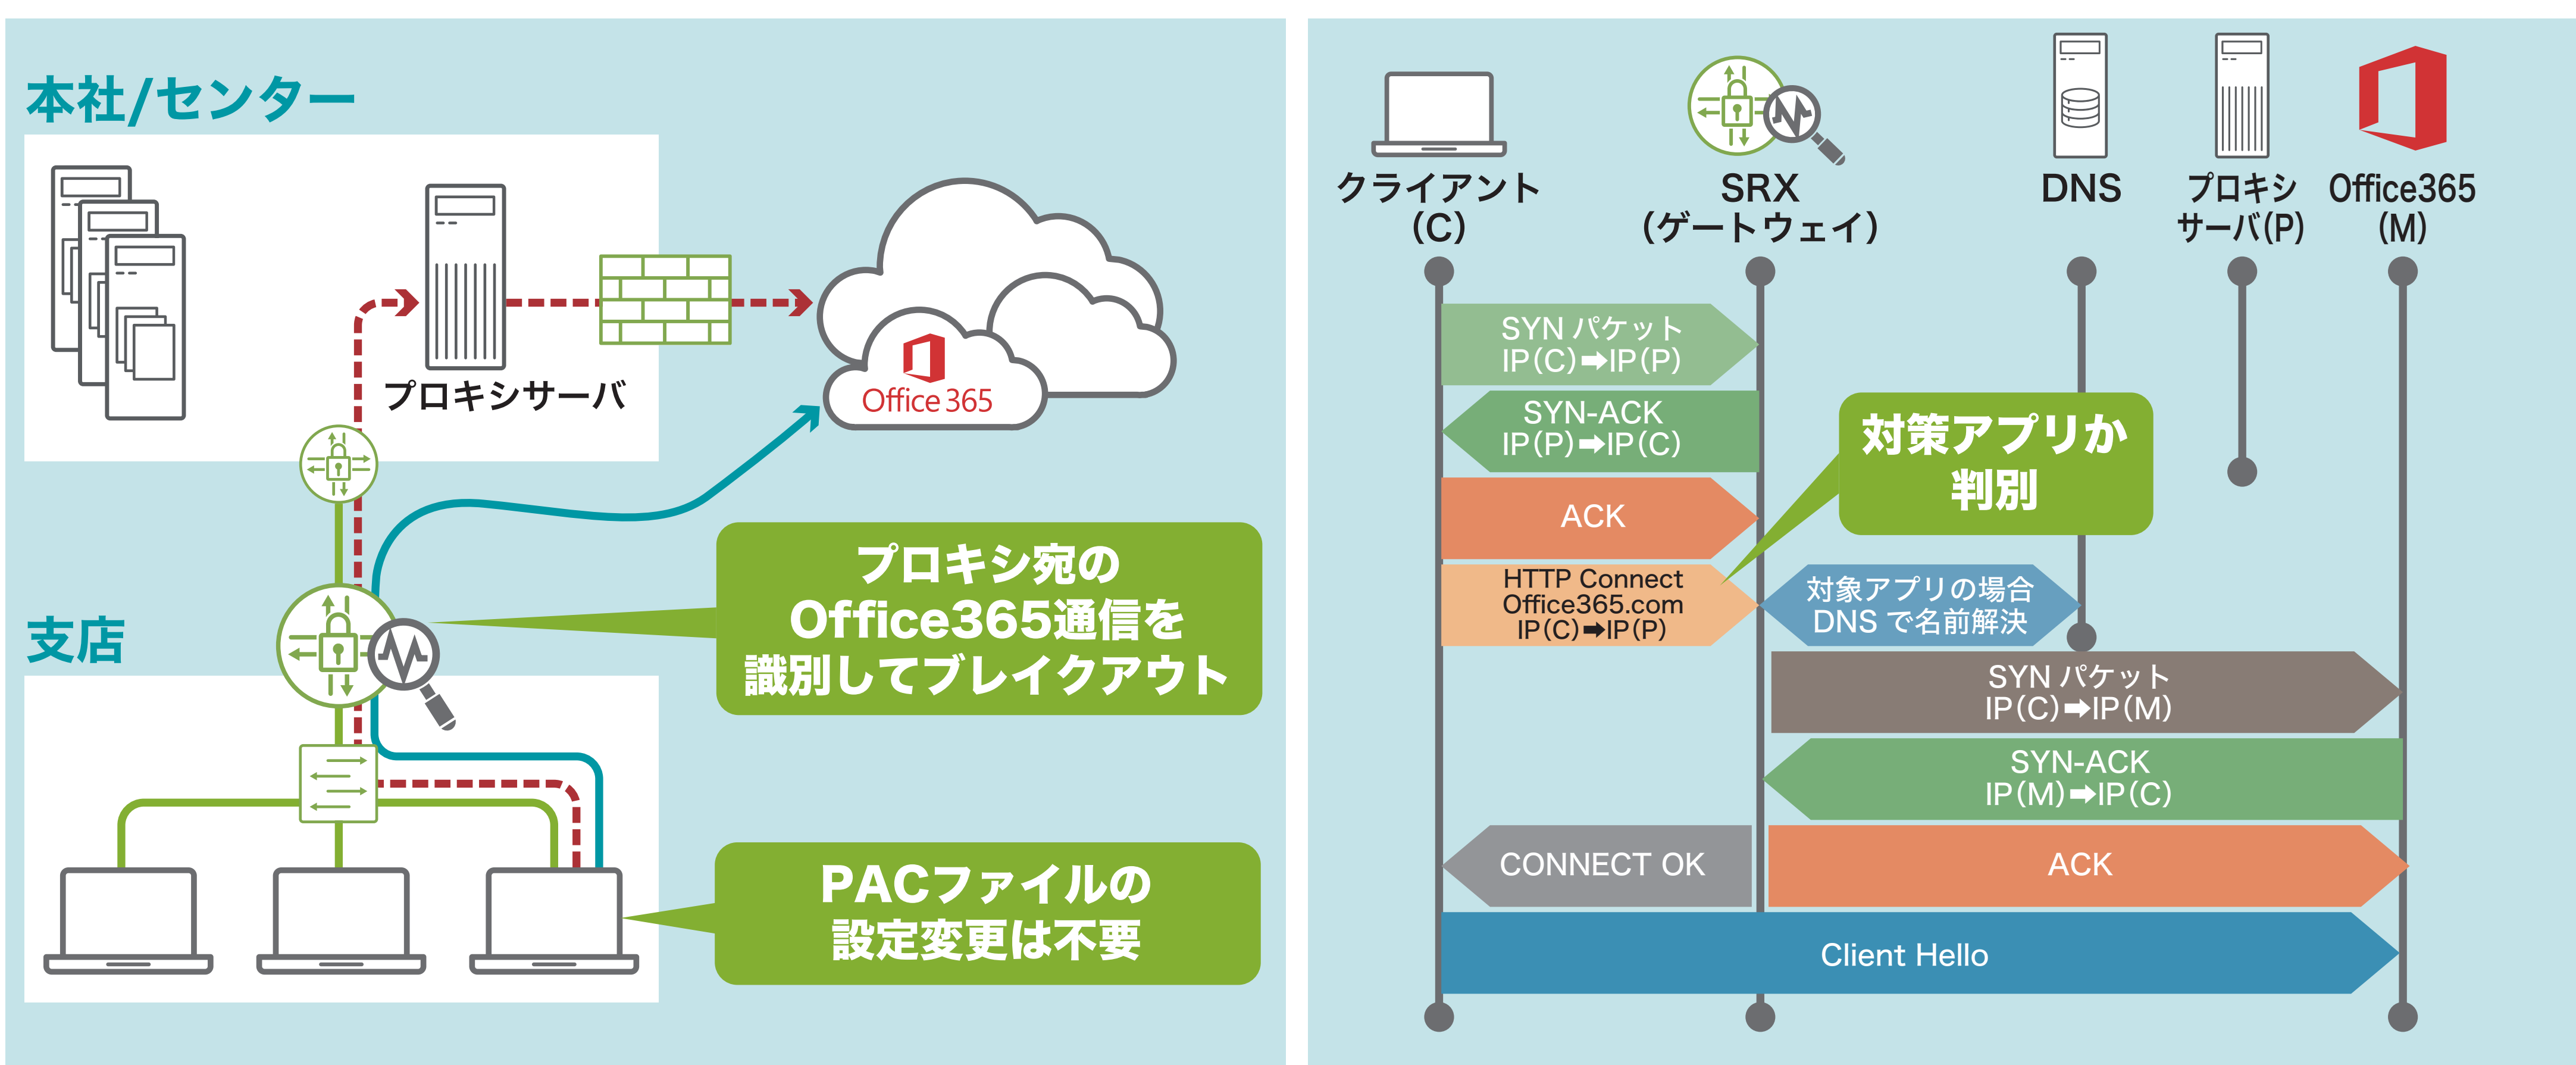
本社/センター

プロキシサーバ

Office 365

支店

プロキシ宛の Office365通信を 識別してブレイクアウト

PACファイルの 設定変更は不要

クライアント (C)

SRX (ゲートウェイ)

DNS

プロキシ サーバ(P)

Office365 (M)

SYN パケット IP(C)➡IP(P)

SYN-ACK IP(P)➡IP(C)

ACK

HTTP Connect Office365.com IP(C)➡IP(P)

対策アプリか 判別

対象アプリの場合 DNS で名前解決

SYN パケット IP(C)➡IP(M)

SYN-ACK IP(M)➡IP(C)

CONNECT OK

ACK

Client Hello